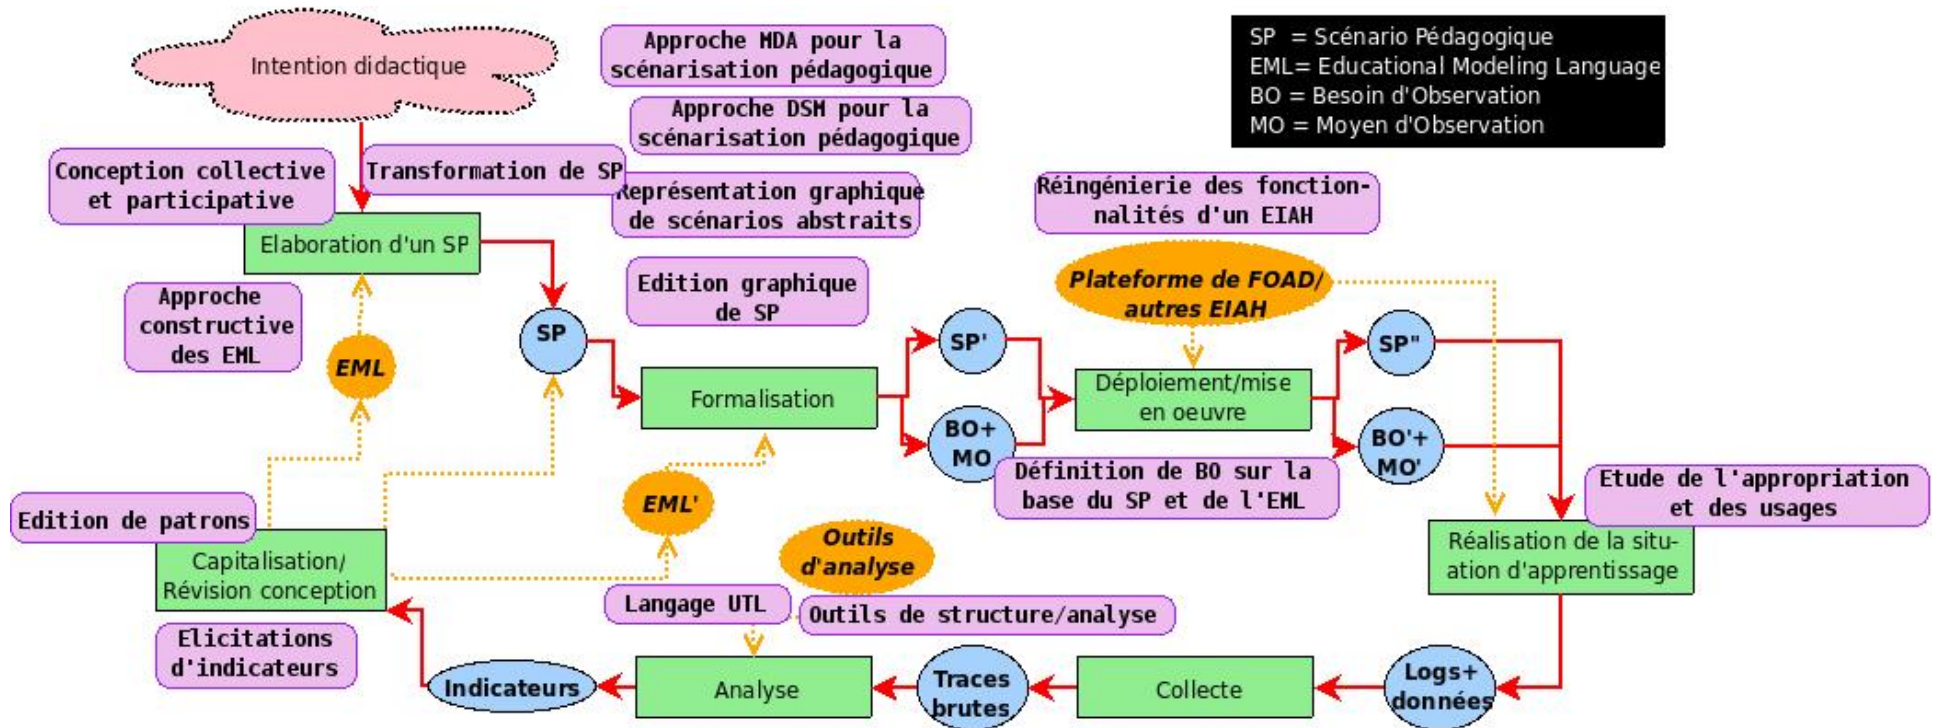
Intention didactique

Approche MDA pour la scénarisation pédagogique

Approche DSM pour la scénarisation pédagogique

SP = Scénario Pédagogique
EML= Educational Modeling Language
BO = Besoin d'Observation
MO = Moyen d'Observation

Conception collective et participative

Transformation de SP

Représentation graphique de scénarios abstraits

Réingénierie des fonctionnalités d'un EIAH

Elaboration d'un SP

Plateforme de FOAD/ autres EIAH

Edition graphique de SP

Approche constructive des EML

SP

SP'

SP"

EML

Formalisation

Déploiement/mise en oeuvre

BO+ MO

BO'+ MO'

Définition de BO sur la base du SP et de l'EML

Etude de l'appropriation et des usages

Edition de patrons

EML'

Réalisation de la situation d'apprentissage

Outils d'analyse

Capitalisation/ Révision conception

Langage UTL

Outils de structure/analyse

Elicitations d'indicateurs

Indicateurs

Analyse

Traces brutes

Collecte

Logs+ données